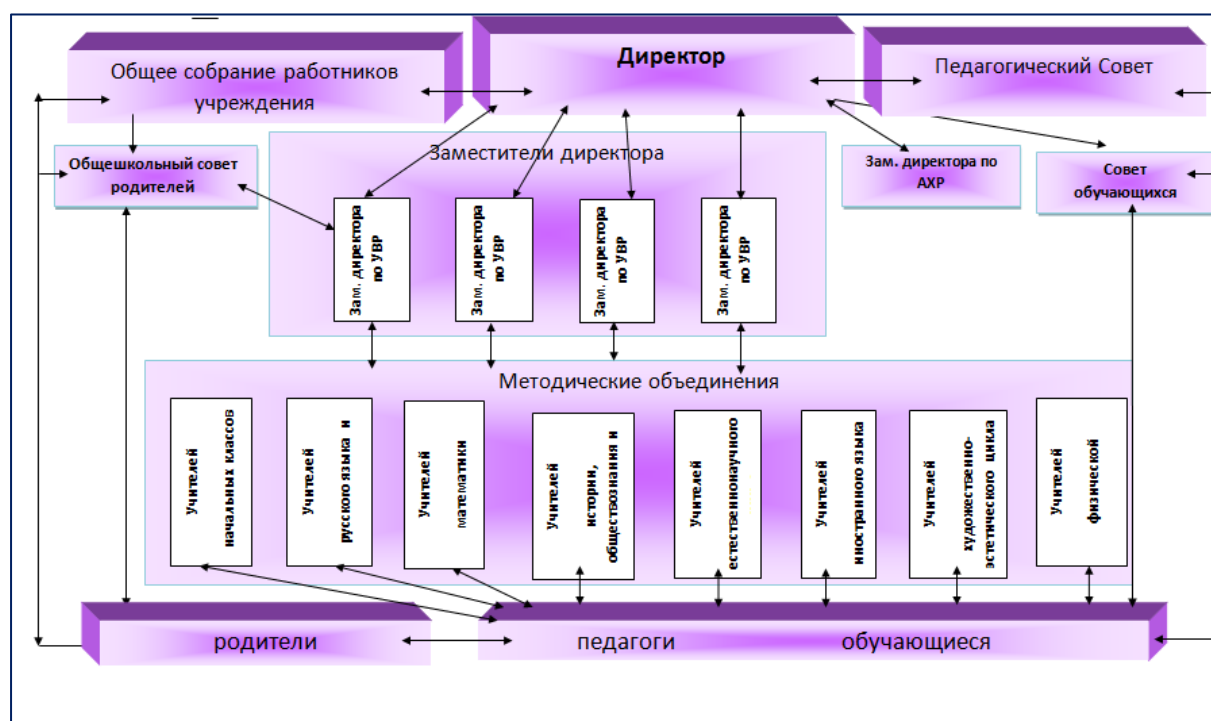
Общее собрание работников учреждения

Директор

Педагогический Совет

Общешкольный совет родителей

Заместители директора

Зам. директора по АХР

Совет обучающихся

Зам. директора по УВР

Зам. директора по УВР

Зам. директора по УВР

Зам. директора по УВР

Методические объединения

Учителей начальных классов

Учителей русского языка и

Учителей математики

Учителей истории, обществознания и

Учителей естественнонаучного

Учителей иностранного языка

Учителей художественно-эстетического цикла

Учителей физической

родители

педагоги

обучающиеся